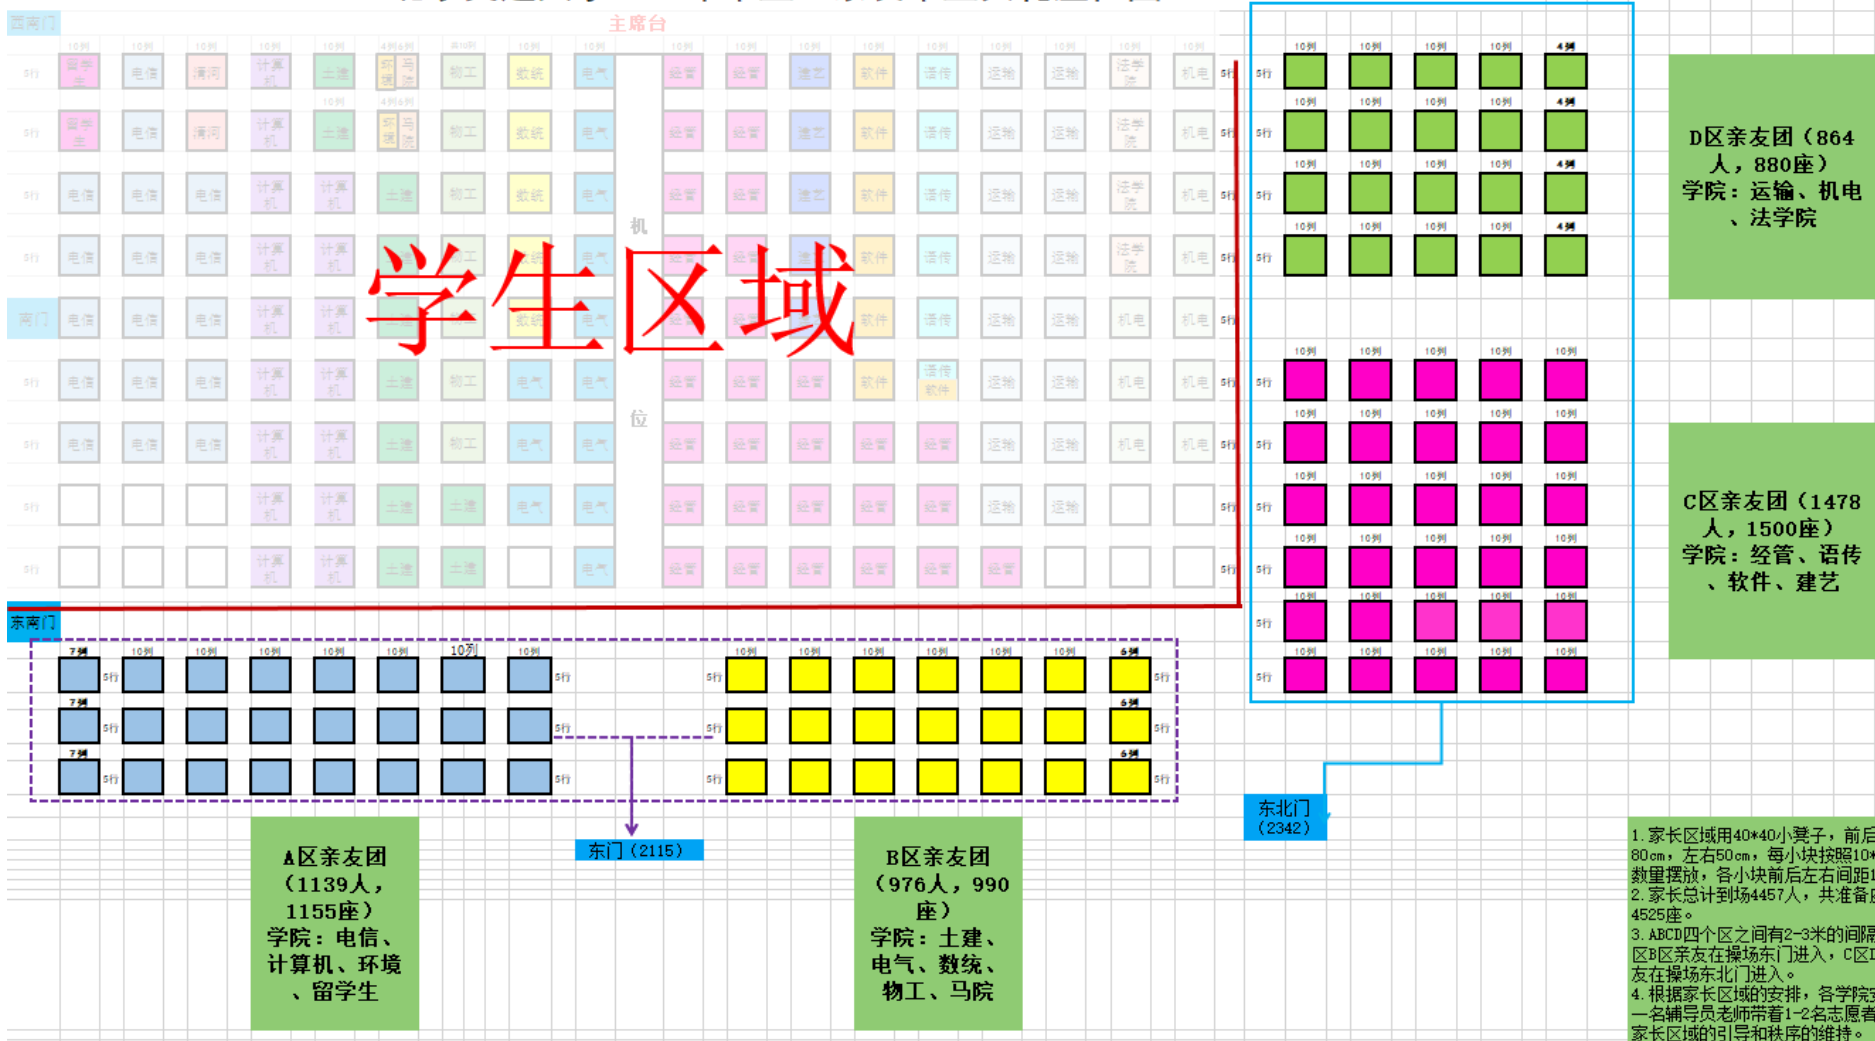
西南门

主席台

学生区域

机

位

南门

东南门

10列

5行

D区亲友团（864人，880座）
学院：运输、机电、法学院

C区亲友团（1478人，1500座）
学院：经管、语传、软件、建艺

东北门（2342）

东门（2115）

A区亲友团（1139人，1155座）
学院：电信、计算机、环境、留学生

B区亲友团（976人，990座）
学院：土建、电气、数统、物工、马院

1.家长区域用40*40小凳子，前后80cm，左右50cm，每小块按照10*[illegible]数量摆放，各小块前后左右间距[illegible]
2.家长总计到场4457人，共准备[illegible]4525座。
3.ABCD四个区之间有2-3米的间隔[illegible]区B区亲友在操场东门进入，C区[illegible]友在操场东北门进入。
4.根据家长区域的安排，各学院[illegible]一名辅导员老师带着1-2名志愿者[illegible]家长区域的引导和秩序的维持。